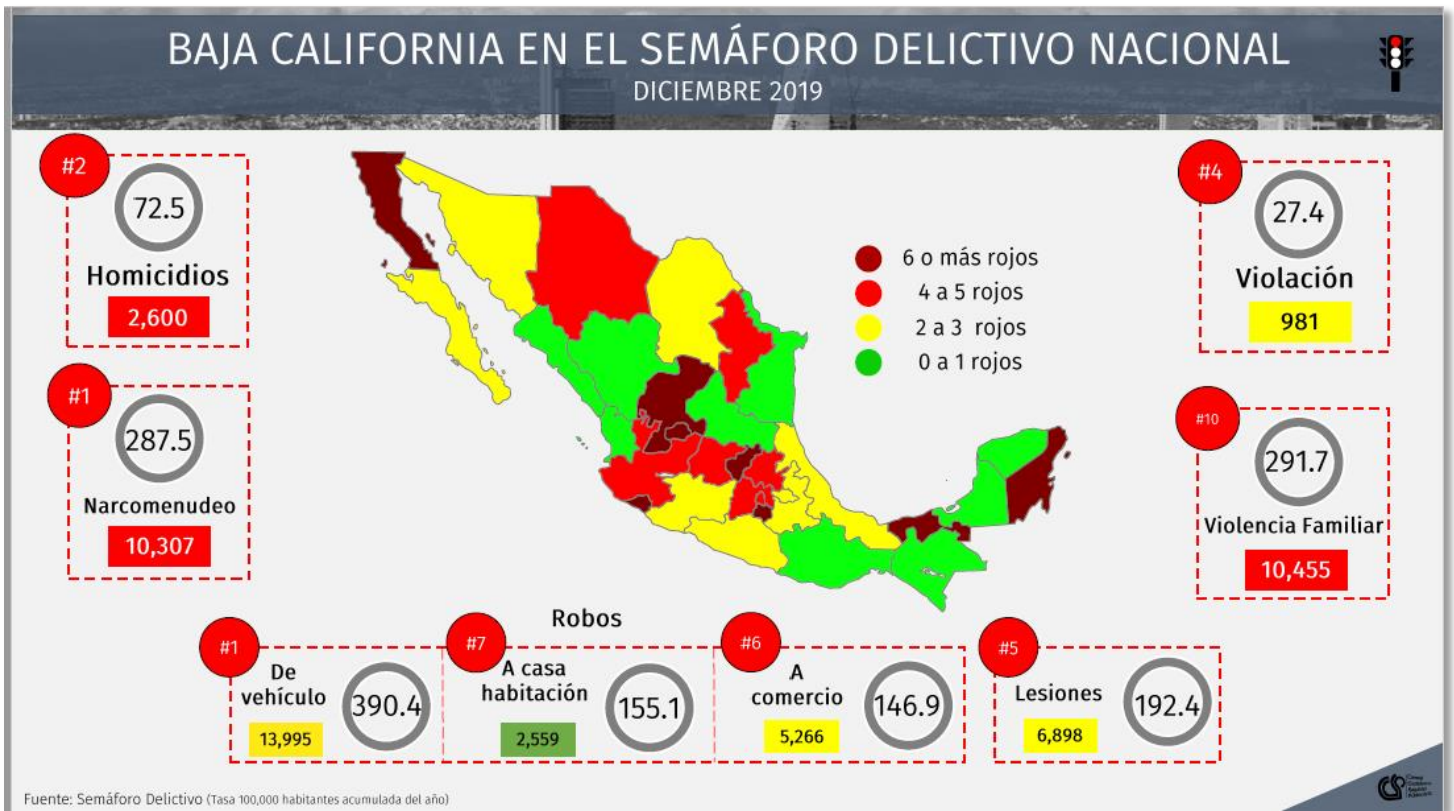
BAJA CALIFORNIA EN EL SEMÁFORO DELICTIVO NACIONAL
DICIEMBRE 2019

#2
72.5
Homicidios
2,600

#1
287.5
Narcomenudeo
10,307

6 o más rojos
4 a 5 rojos
2 a 3 rojos
0 a 1 rojos

#4
27.4
Violación
981

#10
291.7
Violencia Familiar
10,455

Robos

#1
De vehículo
390.4
13,995

#7
A casa habitación
155.1
2,559

#6
A comercio
146.9
5,266

#5
Lesiones
192.4
6,898

Fuente: Semáforo Delictivo (Tasa 100,000 habitantes acumulada del año)